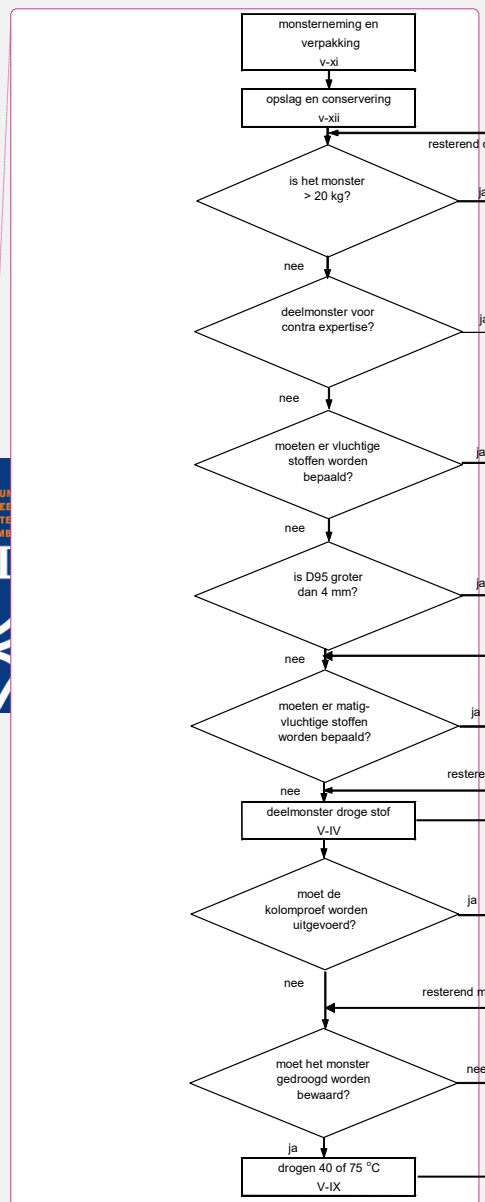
monsterneming en verpakking
v-xi

opslag en conservering
v-xii

resterend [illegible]

is het monster > 20 kg?

ja

nee

deelmonster voor contra expertise?

ja

nee

moeten er vluchtige stoffen worden bepaald?

ja

nee

is D95 groter dan 4 mm?

ja

nee

moeten er matig-vluchtige stoffen worden bepaald?

ja

restere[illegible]

nee

deelmonster droge stof
V-IV

moet de kolomproef worden uitgevoerd?

ja

nee

resterend m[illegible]

moet het monster gedroogd worden bewaard?

nee

ja

drogen 40 of 75 °C
V-IX